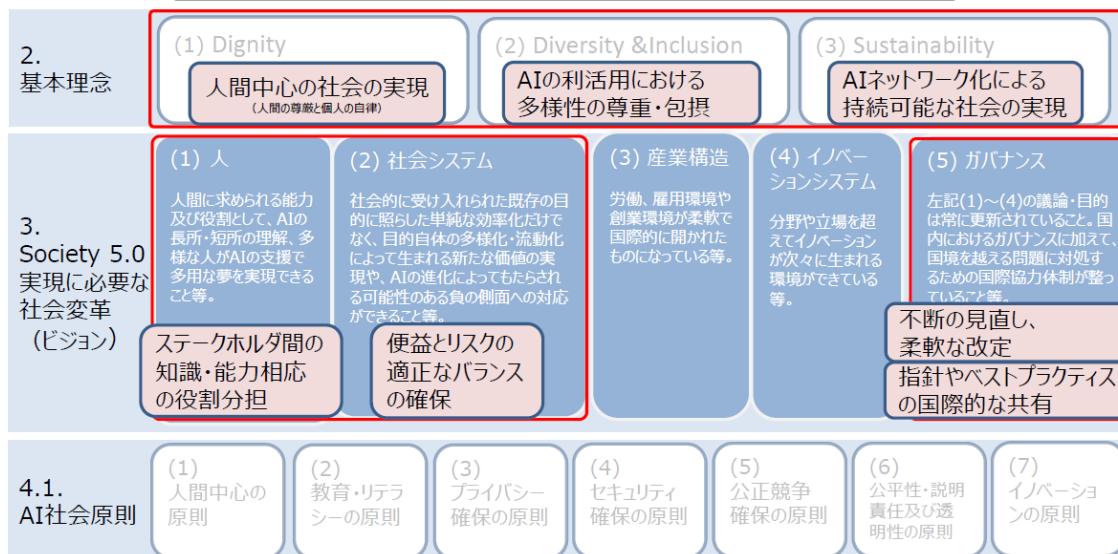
2.
基本理念

(1) Dignity
人間中心の社会の実現
(人間の尊厳と個人の自律)

(2) Diversity &Inclusion
AIの利活用における多様性の尊重・包摂

(3) Sustainability
AIネットワーク化による持続可能な社会の実現

3.
Society 5.0
実現に必要な社会変革
(ビジョン)

(1) 人
人間に求められる能力及び役割として、AIの長所・短所の理解、多様な人がAIの支援で多用な夢を実現できること等。

(2) 社会システム
社会的に受け入れられた既存の目的に照らした単純な効率化だけでなく、目的自体の多様化・流動化によって生まれる新たな価値の実現や、AIの進化によってもたらされる可能性のある負の側面への対応ができること等。

(3) 産業構造
労働、雇用環境や創業環境が柔軟で国際的に開かれたものになっている等。

(4) イノベーションシステム
分野や立場を超えてイノベーションが次々に生まれる環境ができている等。

(5) ガバナンス
左記(1)~(4)の議論・目的は常に更新されていること。国内におけるガバナンスに加えて、国境を越える問題に対処するための国際協力体制が整っていること等。

ステークホルダ間の知識・能力相応の役割分担

便益とリスクの適正なバランスの確保

不断の見直し、柔軟な改定

指針やベストプラクティスの国際的な共有

4.1.
AI社会原則

(1) 人間中心の原則
(2) 教育・リテラシーの原則
(3) プライバシー確保の原則
(4) セキュリティ確保の原則
(5) 公正競争確保の原則
(6) 公平性・説明責任及び透明性の原則
(7) イノベーションの原則